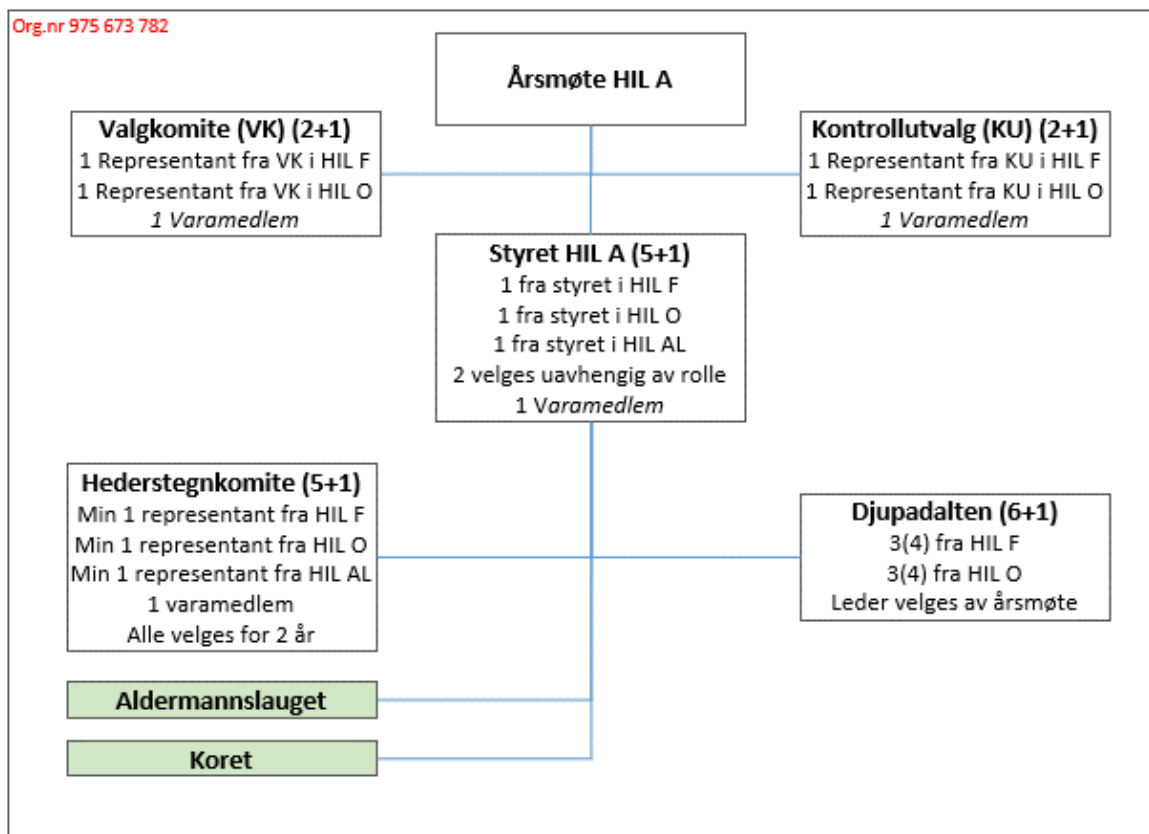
Org.nr 975 673 782

Årsmøte HIL A

Valgkomite (VK) (2+1)
1 Representant fra VK i HIL F
1 Representant fra VK i HIL O
1 Varamedlem

Kontrollutvalg (KU) (2+1)
1 Representant fra KU i HIL F
1 Representant fra KU i HIL O
1 Varamedlem

Styret HIL A (5+1)
1 fra styret i HIL F
1 fra styret i HIL O
1 fra styret i HIL AL
2 velges uavhengig av rolle
1 Varamedlem

Hederstegnkomite (5+1)
Min 1 representant fra HIL F
Min 1 representant fra HIL O
Min 1 representant fra HIL AL
1 varamedlem
Alle velges for 2 år

Djupadalten (6+1)
3(4) fra HIL F
3(4) fra HIL O
Leder velges av årsmøte

Aldermannslauget

Koret